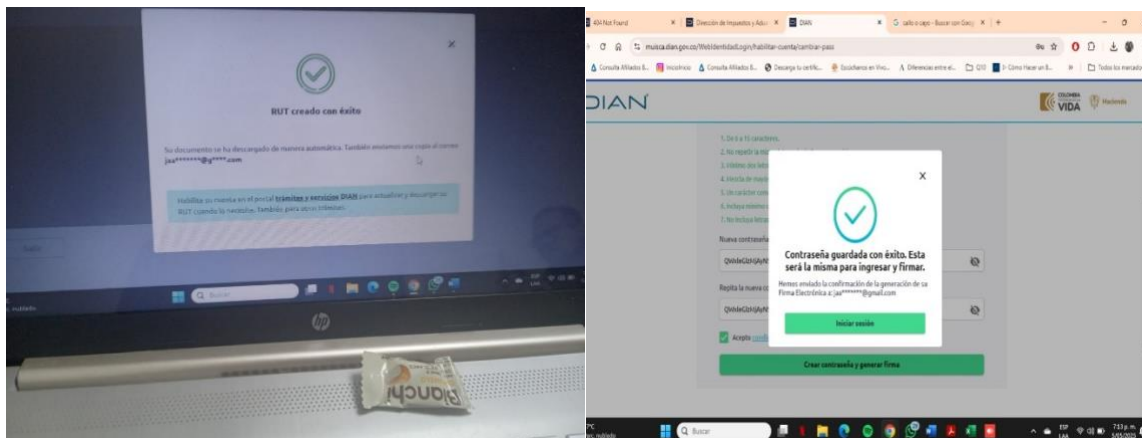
×

RUT creado con éxito

Su documento se ha descargado de manera automática. También enviamos una copia al correo jau*******@g****.com

Habilita tu cuenta en el portal trámites y servicios DIAN para actualizar y descargar su RUT cuando lo necesites. También para otros trámites.

Salir

Q Buscar

ESP LAA

hp

Bianchi

404 Not Found | Dirección de Impuestos y Adu | DIAN | Galleta capo - Buscar con Goog | +

muisca.dian.gov.co/WebIdentidadLogin/habilitar-cuenta/cambiar-pass

Consulta Afiliados E... | Inicio | Consulta Afiliados E... | Descarga tu certific... | Escúchanos en Vivo... | Diferencias entre el... | Q10 | Cómo Hacer un B... | Todos los marcadores

DIAN

COLOMBIA POTENCIA DE LA VIDA | Hacienda

1. De 8 a 15 caracteres.
2. No repetir la mis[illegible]
3. Máximo dos letra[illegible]
4. Mínimo de mayús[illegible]
5. Un carácter espe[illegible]
6. Incluya mínimo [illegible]
7. No incluya letra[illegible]

Nueva contraseña

QWdeGbVjAyN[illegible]

Repita la nueva c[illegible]

QWdeGbVjAyN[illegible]

Acepto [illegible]

×

Contraseña guardada con éxito. Esta será la misma para ingresar y firmar.

Hemos enviado la confirmación de la generación de su Firma Electrónica a: jau*******@gmail.com

Iniciar sesión

Crear contraseña y generar firma

Q Buscar

ESP LAA

7:13 p. m.
5/05/2025